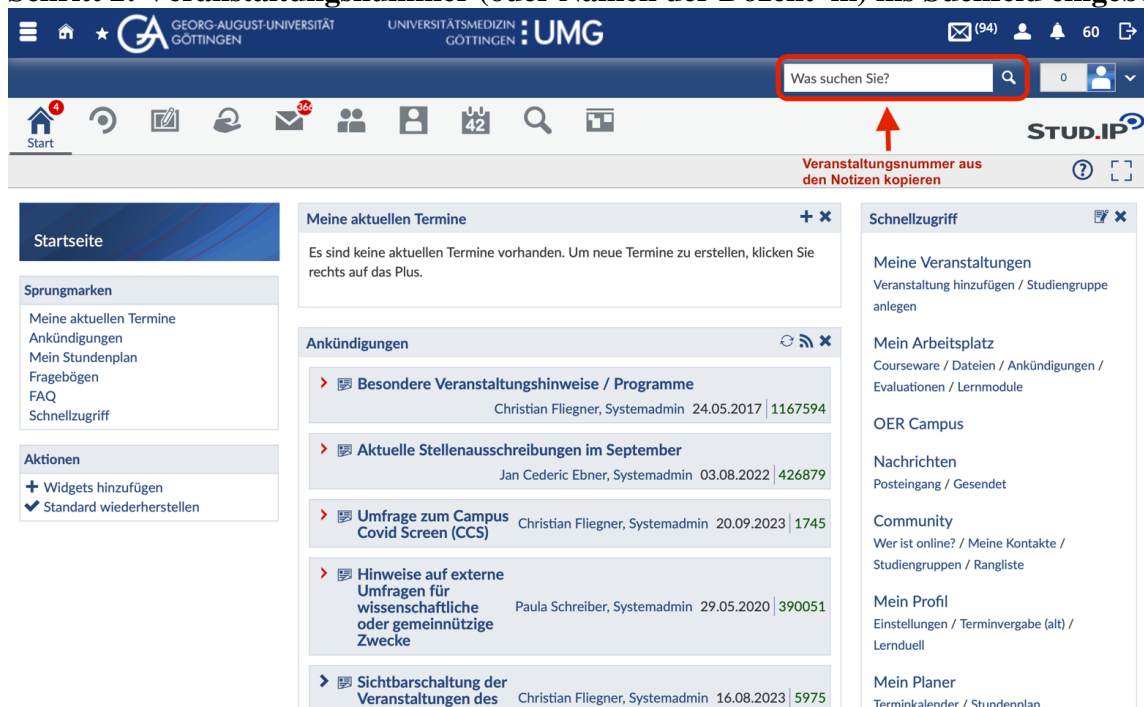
Schritt 2: Veranstaltungsnummer (oder Namen der Dozent*in) ins Suchfeld eingeb

GEORG-AUGUST-UNIVERSITÄT GÖTTINGEN

UNIVERSITÄTSMEDIZIN GÖTTINGEN UMG

(94) 60

Was suchen Sie?

0

4 366

Start

42

STUD.IP

Veranstaltungsnummer aus den Notizen kopieren

Startseite

Sprungmarken

Meine aktuellen Termine
Ankündigungen
Mein Stundenplan
Fragebögen
FAQ
Schnellzugriff

Aktionen

+ Widgets hinzufügen
✔ Standard wiederherstellen

Meine aktuellen Termine

Es sind keine aktuellen Termine vorhanden. Um neue Termine zu erstellen, klicken Sie rechts auf das Plus.

Ankündigungen

Besondere Veranstaltungshinweise / Programme
Christian Fliegner, Systemadmin 24.05.2017 1167594

Aktuelle Stellenausschreibungen im September
Jan Cederic Ebner, Systemadmin 03.08.2022 426879

Umfrage zum Campus Covid Screen (CCS)
Christian Fliegner, Systemadmin 20.09.2023 1745

Hinweise auf externe Umfragen für wissenschaftliche oder gemeinnützige Zwecke
Paula Schreiber, Systemadmin 29.05.2020 390051

Sichtbarschaltung der Veranstaltungen des
Christian Fliegner, Systemadmin 16.08.2023 5975

Schnellzugriff

Meine Veranstaltungen
Veranstaltung hinzufügen / Studiengruppe anlegen

Mein Arbeitsplatz
Courseware / Dateien / Ankündigungen / Evaluationen / Lernmodule

OER Campus

Nachrichten
Posteingang / Gesendet

Community
Wer ist online? / Meine Kontakte / Studiengruppen / Rangliste

Mein Profil
Einstellungen / Terminvergabe (alt) / Lernduell

Mein Planer
Terminkalender / Stundenplan